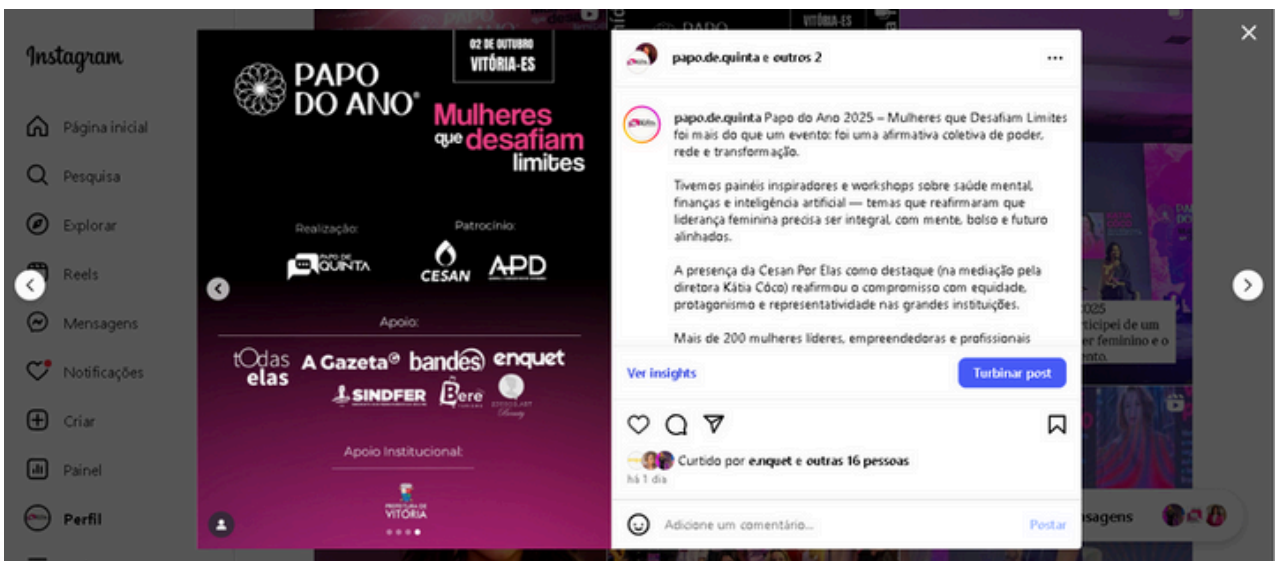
Instagram

Página inicial
Pesquisa
Explorar
Reels
Mensagens
Notificações
Criar
Painel
Perfil

02 DE OUTUBRO
VITÓRIA-ES

PAPO DO ANO®
Mulheres que desafiam limites

Realização:
PAPO DE QUINTA

Patrocínio:
CESAN
APD

Apoio:
tOdas elas
A Gazeta
bandes
enquet
SINDFER
Berê

Apoio Institucional:
PREFEITURA DE VITÓRIA

papo.de.quinta e outros 2

papo.de.quinta Papo do Ano 2025 – Mulheres que Desafiam Limites foi mais do que um evento: foi uma afirmativa coletiva de poder, rede e transformação.

Tivemos painéis inspiradores e workshops sobre saúde mental, finanças e inteligência artificial — temas que reafirmaram que liderança feminina precisa ser integral, com mente, bolso e futuro alinhados.

A presença da Cesan Por Elas como destaque (na mediação pela diretora Kátia Côco) reafirmou o compromisso com equidade, protagonismo e representatividade nas grandes instituições.

Mais de 200 mulheres líderes, empreendedoras e profissionais

Ver insights
Turbinar post

Curtido por e.nquet e outras 16 pessoas
há 1 dia

Adicione um comentário...
Postar

2025
participei de um
er feminino e o
ento.

sagens